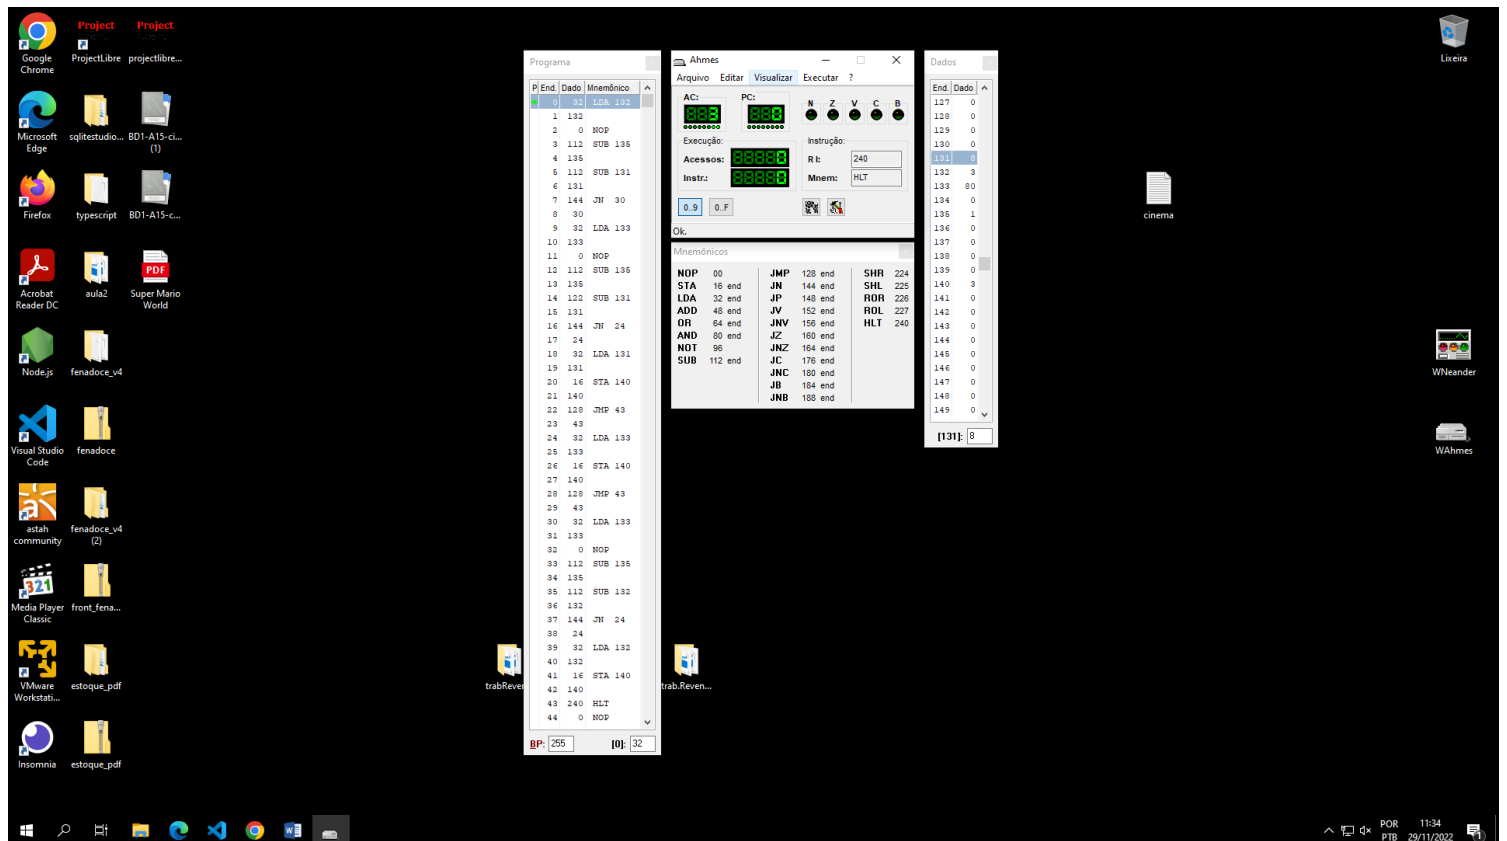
Google Chrome
Project ProjectLibre
Project projectlibre...
Microsoft Edge
sqlitestudio...
BD1-A15-ci... (1)
Firefox
typescript
BD1-A15-c...
Acrobat Reader DC
aula2
Super Mario World
Node.js
fenadoce_v4
Visual Studio Code
fenadoce
astah community
fenadoce_v4 (2)
Media Player Classic
front_fena...
VMware Workstati...
estoque_pdf
Insomnia
estoque_pdf
trabRever
trab.Reven...
Lixeira
cinema
WNeander
WAhmes

Programa

| P | End. | Dado | Mnemônico |
|---|---|---|---|
| | 0 | 32 | LDA 132 |
| | 1 | 132 | |
| | 2 | 0 | NOP |
| | 3 | 112 | SUB 135 |
| | 4 | 135 | |
| | 5 | 112 | SUB 131 |
| | 6 | 131 | |
| | 7 | 144 | JN 30 |
| | 8 | 30 | |
| | 9 | 32 | LDA 133 |
| | 10 | 133 | |
| | 11 | 0 | NOP |
| | 12 | 112 | SUB 135 |
| | 13 | 135 | |
| | 14 | 122 | SUB 131 |
| | 15 | 131 | |
| | 16 | 144 | JN 24 |
| | 17 | 24 | |
| | 18 | 32 | LDA 131 |
| | 19 | 131 | |
| | 20 | 16 | STA 140 |
| | 21 | 140 | |
| | 22 | 128 | JMP 43 |
| | 23 | 43 | |
| | 24 | 32 | LDA 133 |
| | 25 | 133 | |
| | 26 | 16 | STA 140 |
| | 27 | 140 | |
| | 28 | 128 | JMP 43 |
| | 29 | 43 | |
| | 30 | 32 | LDA 133 |
| | 31 | 133 | |
| | 32 | 0 | NOP |
| | 33 | 112 | SUB 135 |
| | 34 | 135 | |
| | 35 | 112 | SUB 132 |
| | 36 | 132 | |
| | 37 | 144 | JN 24 |
| | 38 | 24 | |
| | 39 | 32 | LDA 132 |
| | 40 | 132 | |
| | 41 | 16 | STA 140 |
| | 42 | 140 | |
| | 43 | 240 | HLT |
| | 44 | 0 | NOP |

BP: 255 [0]: 32

Ahmes
Arquivo Editar Visualizar Executar ?
AC: PC:
N Z V C B
Execução:
Acessos:
Instr.:
Instrução:
RI: 240
Mnem: HLT
0.9 0.F
Ok.

Mnemônicos
| | | | | | |
|---|---|---|---|---|---|
| NOP | 00 | JMP | 128 end | SHR | 224 |
| STA | 16 end | JN | 144 end | SHL | 225 |
| LDA | 32 end | JP | 148 end | ROR | 226 |
| ADD | 48 end | JV | 152 end | ROL | 227 |
| OR | 64 end | JNV | 156 end | HLT | 240 |
| AND | 80 end | JZ | 160 end | | |
| NOT | 96 | JNZ | 164 end | | |
| SUB | 112 end | JC | 176 end | | |
| | | JNC | 180 end | | |
| | | JB | 184 end | | |
| | | JNB | 188 end | | |

Dados
| End. | Dado |
|---|---|
| 127 | 0 |
| 128 | 0 |
| 129 | 0 |
| 130 | 0 |
| 131 | 8 |
| 132 | 3 |
| 133 | 80 |
| 134 | 0 |
| 135 | 1 |
| 136 | 0 |
| 137 | 0 |
| 138 | 0 |
| 139 | 0 |
| 140 | 3 |
| 141 | 0 |
| 142 | 0 |
| 143 | 0 |
| 144 | 0 |
| 145 | 0 |
| 146 | 0 |
| 147 | 0 |
| 148 | 0 |
| 149 | 0 |

[131]: 8

POR PTB 11:34 29/11/2022